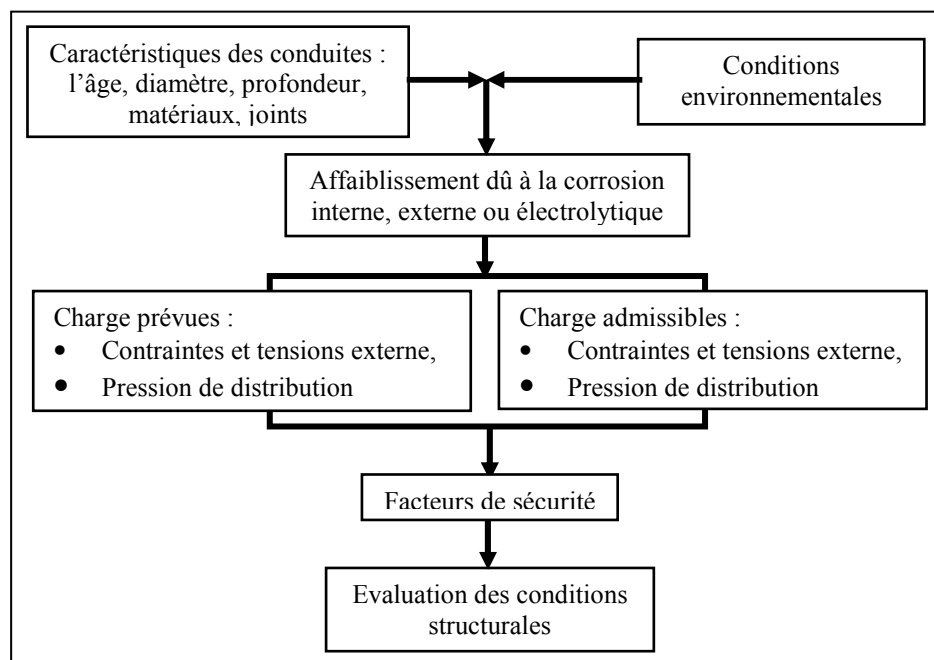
Caractéristiques des conduites : l'âge, diamètre, profondeur, matériaux, joints

Conditions environnementales

Affaiblissement dû à la corrosion interne, externe ou électrolytique

Charge prévues :
- Contraintes et tensions externe,
- Pression de distribution

Charge admissibles :
- Contraintes et tensions externe,
- Pression de distribution

Facteurs de sécurité

Evaluation des conditions structurales